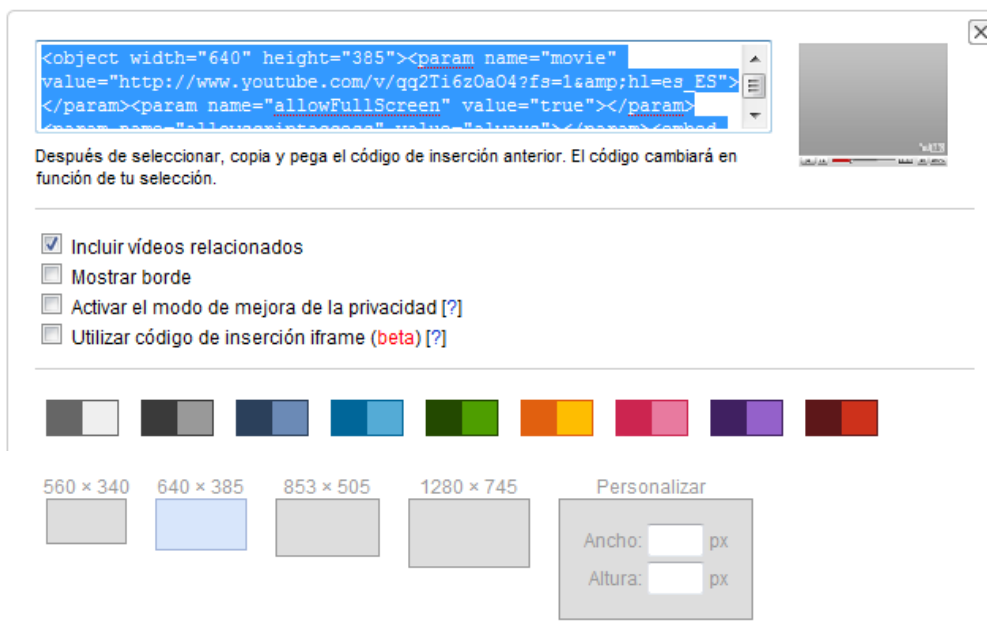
<object width="640" height="385"><param name="movie" value="http://www.youtube.com/v/qq2Ti6zOaO4?fs=1&amp;hl=es_ES"></param><param name="allowFullScreen" value="true"></param>
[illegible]

Después de seleccionar, copia y pega el código de inserción anterior. El código cambiará en función de tu selección.

Incluir vídeos relacionados
Mostrar borde
Activar el modo de mejora de la privacidad [?]
Utilizar código de inserción iframe (beta) [?]

560 × 340
640 × 385
853 × 505
1280 × 745
Personalizar
Ancho: px
Altura: px